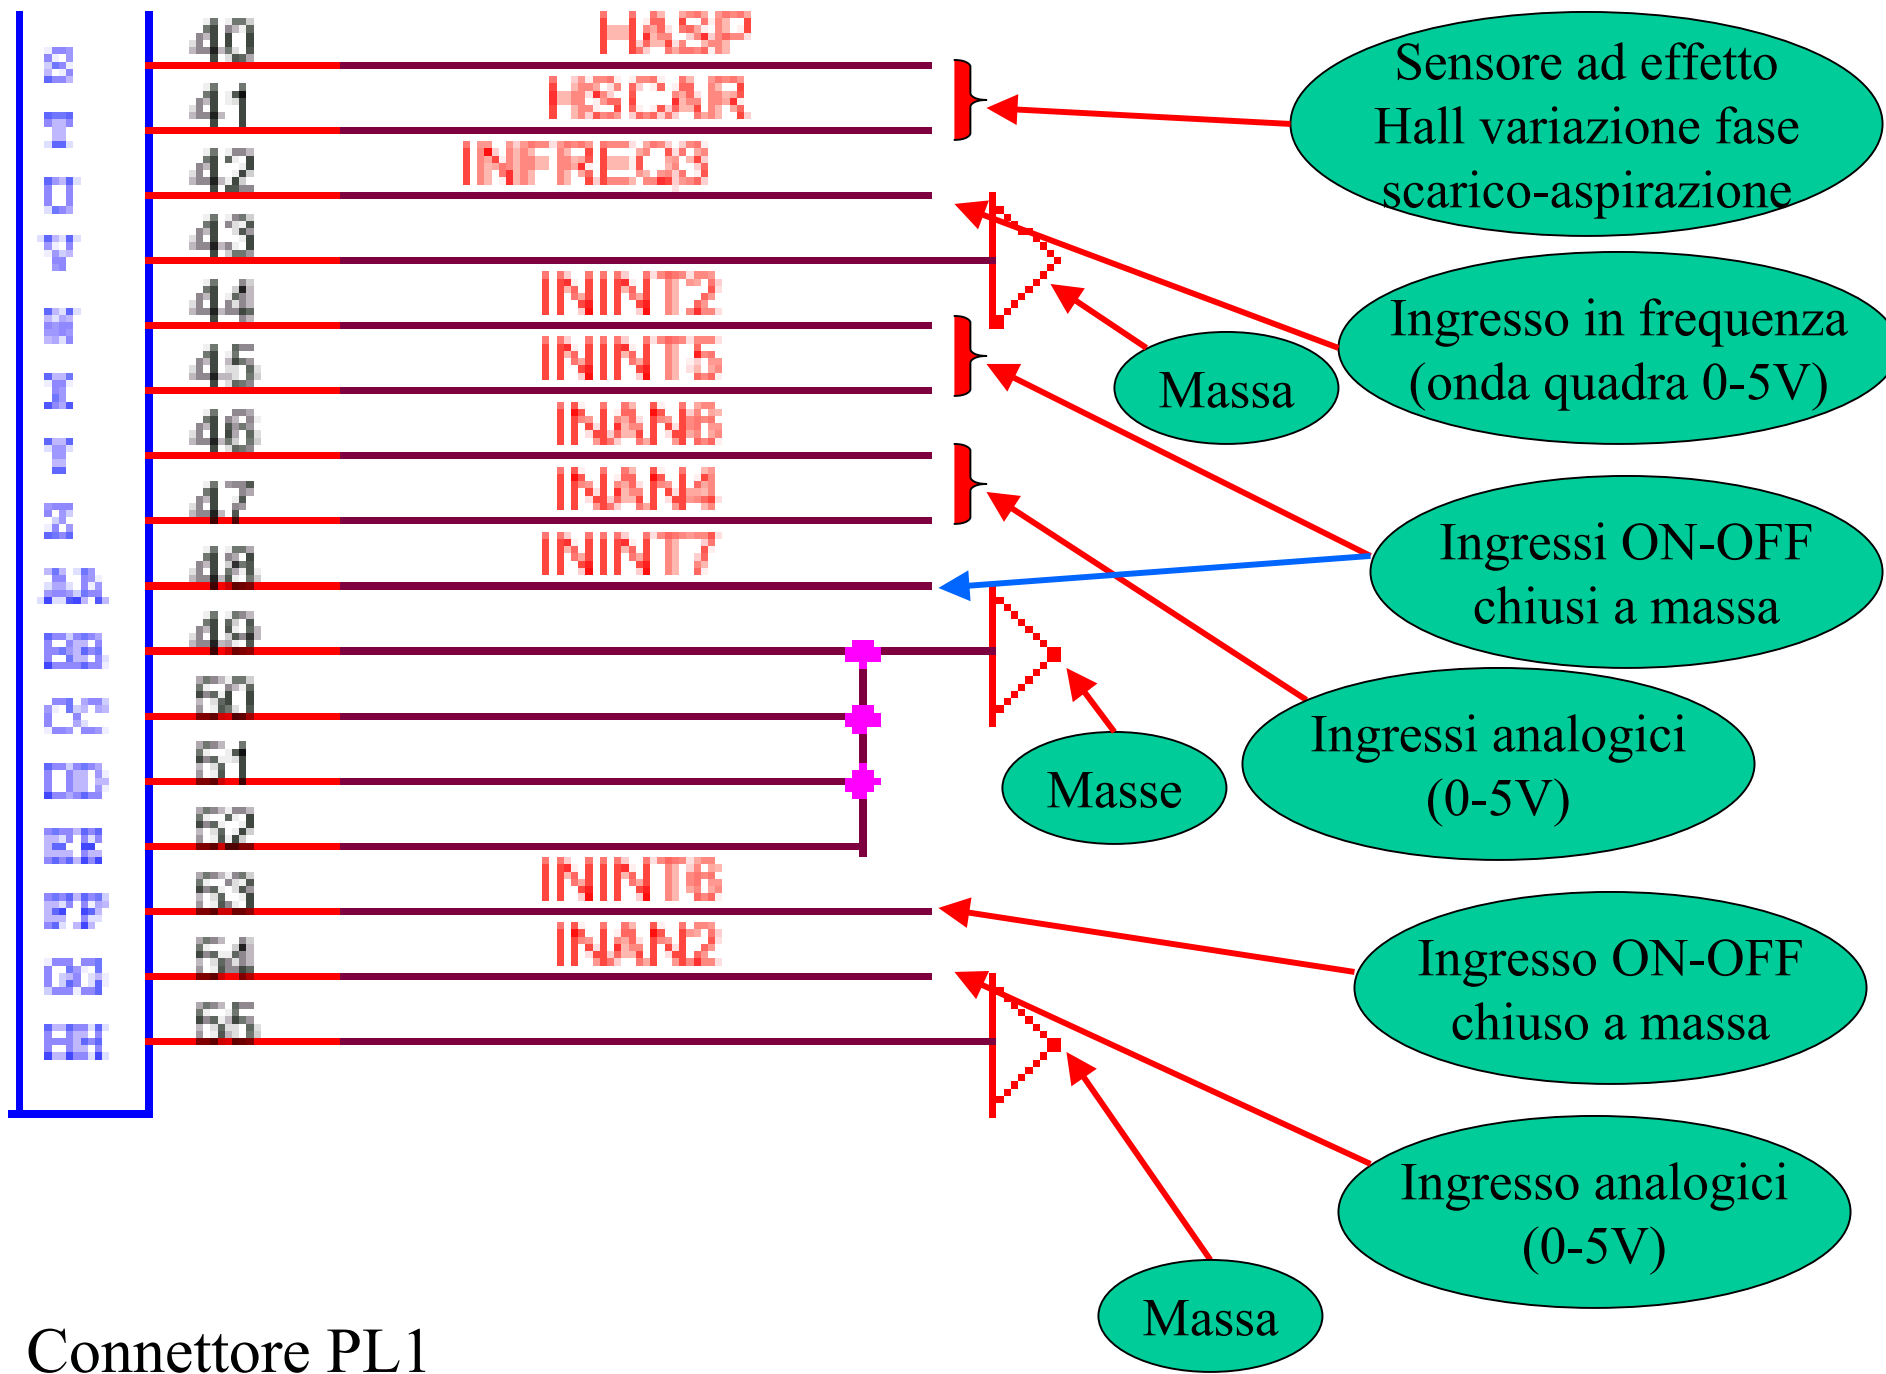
S T U V W X Y Z AA BB CC DD EE FF GG HH

40 HASP
41 HSCAR
42 INFREQ3
43
44 ININT2
45 ININT5
46 INAN6
47 INAN4
48 ININT7
49
50
51
52
53 ININT6
54 INAN2
55

Sensore ad effetto Hall variazione fase scarico-aspirazione

Ingresso in frequenza (onda quadra 0-5V)

Massa

Ingressi ON-OFF chiusi a massa

Ingressi analogici (0-5V)

Masse

Ingresso ON-OFF chiuso a massa

Ingresso analogici (0-5V)

Massa

Connettore PL1